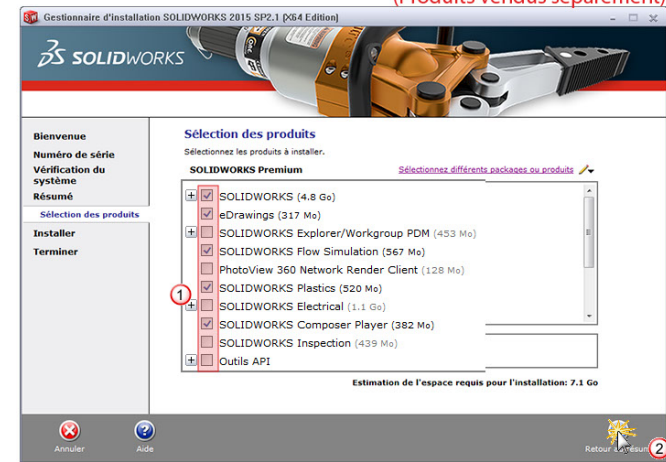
(Produits vendus séparément)
Gestionnaire d'installation SOLIDWORKS 2015 SP2.1 (X64 Edition)
SOLIDWORKS

Bienvenue
Numéro de série
Vérification du système
Résumé
Sélection des produits
Installer
Terminer

Sélection des produits
Sélectionnez les produits à installer.
SOLIDWORKS Premium
Sélectionnez différents packages ou produits

SOLIDWORKS (4.8 Go)
eDrawings (317 Mo)
SOLIDWORKS Explorer/Workgroup PDM (453 Mo)
SOLIDWORKS Flow Simulation (567 Mo)
PhotoView 360 Network Render Client (128 Mo)
SOLIDWORKS Plastics (520 Mo)
SOLIDWORKS Electrical (1.1 Go)
SOLIDWORKS Composer Player (382 Mo)
SOLIDWORKS Inspection (439 Mo)
Outils API

1

Estimation de l'espace requis pour l'installation: 7.1 Go

Annuler
Aide
Retour au résumé
2